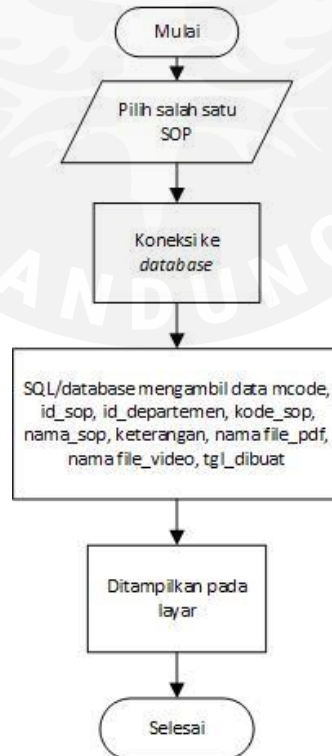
Mulai

Pilih salah satu SOP

Koneksi ke *database*

SQL/database mengambil data mcode, id_sop, id_departemen, kode_sop, nama_sop, keterangan, nama file_pdf, nama file_video, tgl_dibuat

Ditampilkan pada layar

Selesai

ANDUNG